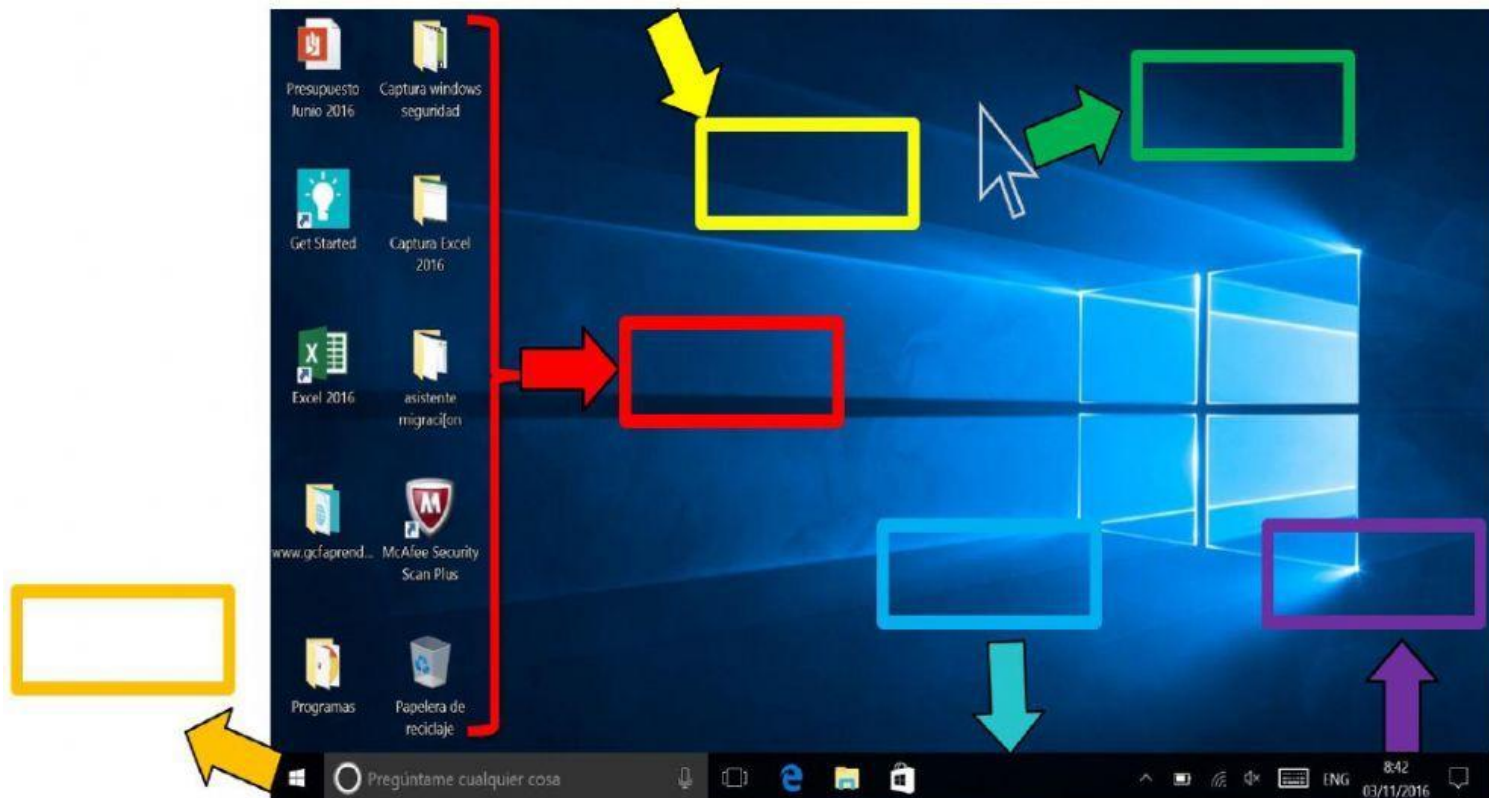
Presupuesto Junio 2016

Captura windows seguridad

Get Started

Captura Excel 2016

Excel 2016

asistente migraci[on

www.gcfaprend...

McAfee Security Scan Plus

Programas

Papelera de reciclaje

Pregúntame cualquier cosa

ENG

8:42
03/11/2016